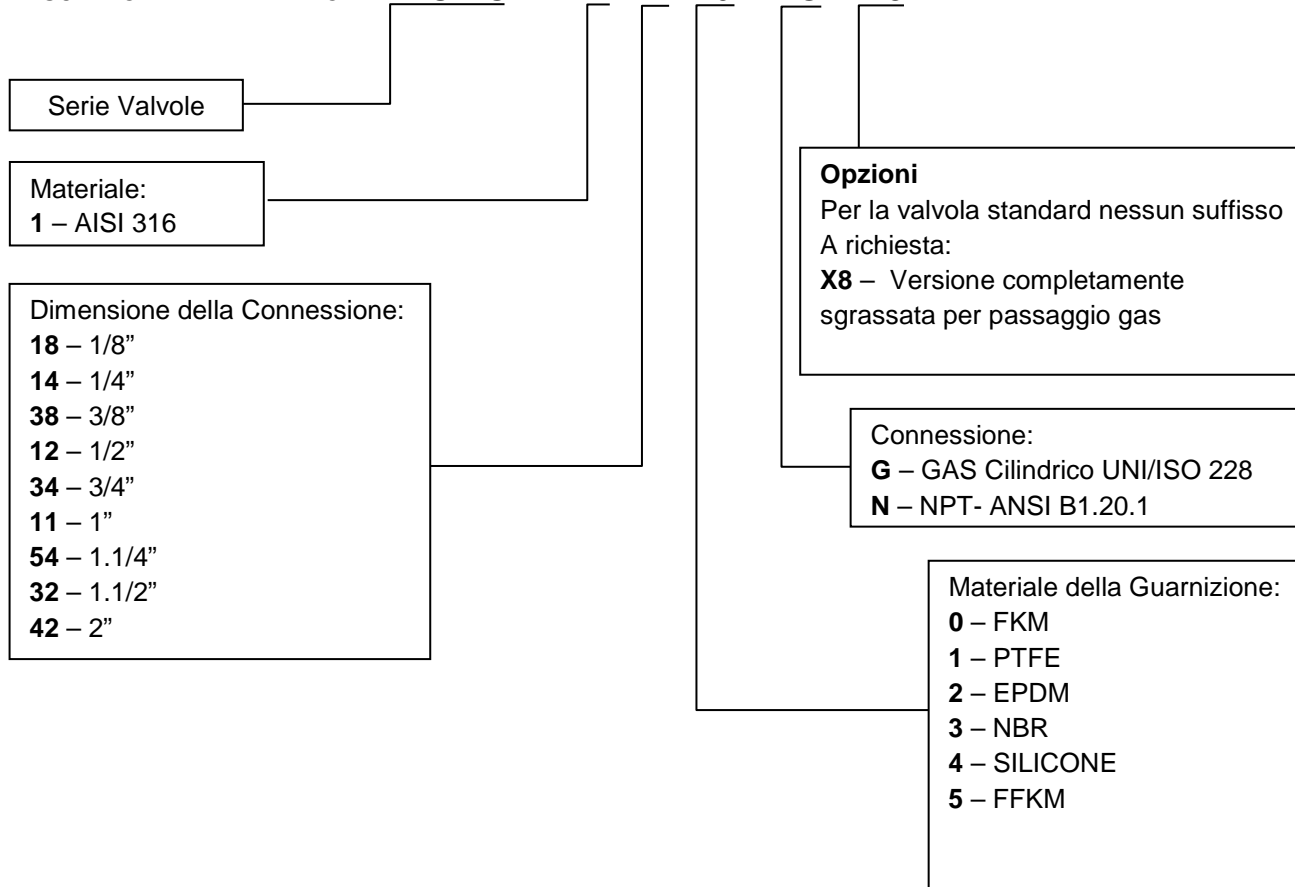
Serie Valvole

Materiale:
**1** – AISI 316

Dimensione della Connessione:
**18** – 1/8"
**14** – 1/4"
**38** – 3/8"
**12** – 1/2"
**34** – 3/4"
**11** – 1"
**54** – 1.1/4"
**32** – 1.1/2"
**42** – 2"

**Opzioni**
Per la valvola standard nessun suffisso
A richiesta:
**X8** – Versione completamente sgrassata per passaggio gas

Connessione:
**G** – GAS Cilindrico UNI/ISO 228
**N** – NPT- ANSI B1.20.1

Materiale della Guarnizione:
**0** – FKM
**1** – PTFE
**2** – EPDM
**3** – NBR
**4** – SILICONE
**5** – FFKM